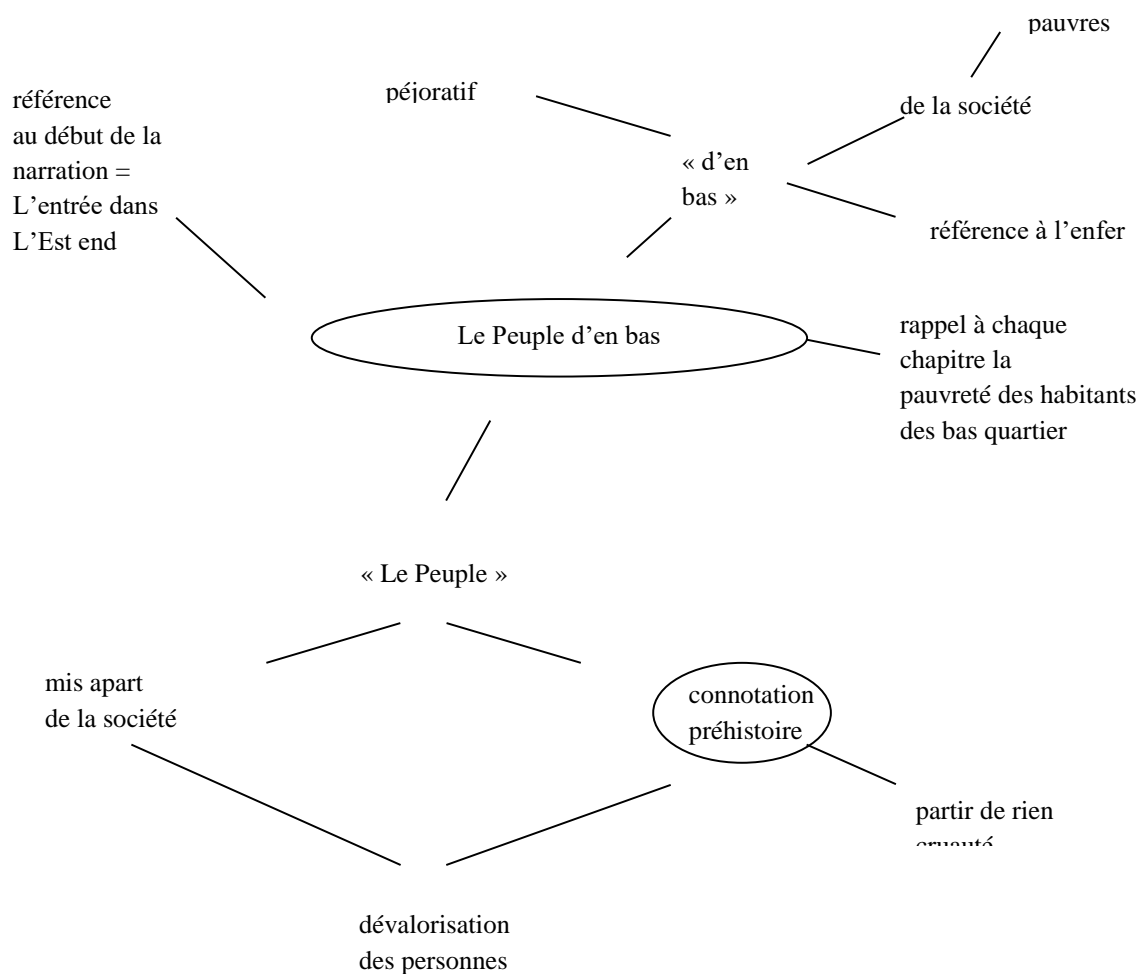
pauvres

péjoratif

de la société

référence au début de la narration = L'entrée dans L'Est end

« d'en bas »

référence à l'enfer

Le Peuple d'en bas

rappel à chaque chapitre la pauvreté des habitants des bas quartier

« Le Peuple »

mis apart de la société

connotation préhistoire

partir de rien
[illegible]

dévalorisation des personnes